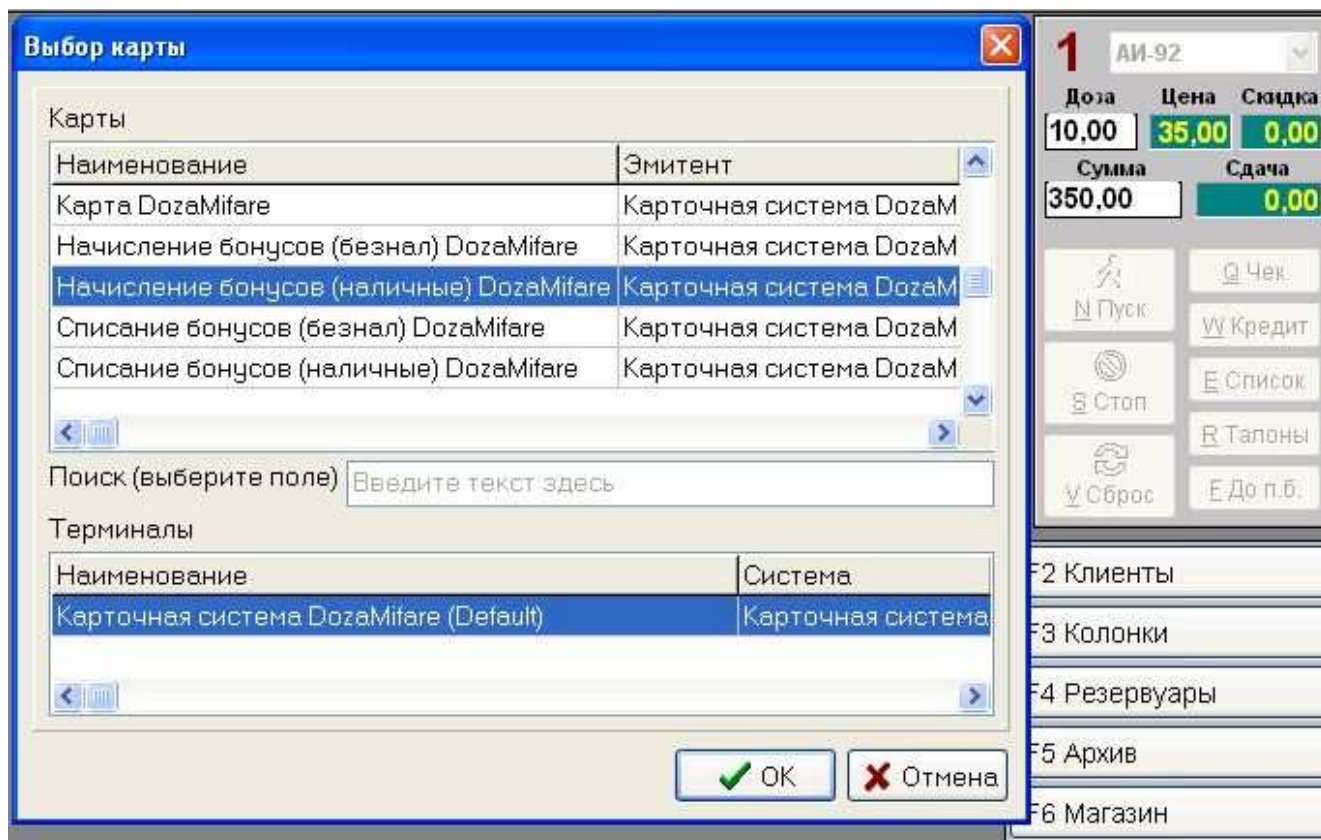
Выбор карты

Карты

| Наименование | Эмитент |
|---|---|
| Карта DozaMifare | Карточная система DozaM |
| Начисление бонусов (безнал) DozaMifare | Карточная система DozaM |
| Начисление бонусов (наличные) DozaMifare | Карточная система DozaM |
| Списание бонусов (безнал) DozaMifare | Карточная система DozaM |
| Списание бонусов (наличные) DozaMifare | Карточная система DozaM |

Поиск (выберите поле) Введите текст здесь

Терминалы

| Наименование | Система |
|---|---|
| Карточная система DozaMifare (Default) | Карточная система |

OK
Отмена

1 АИ-92
Доза 10,00
Цена 35,00
Скидка 0,00
Сумма 350,00
Сдача 0,00

N Пуск
Q Чек
W Кредит
S Стоп
E Список
R Талоны
V Сброс
F До п.б.

F2 Клиенты
F3 Колонки
F4 Резервуары
F5 Архив
F6 Магазин